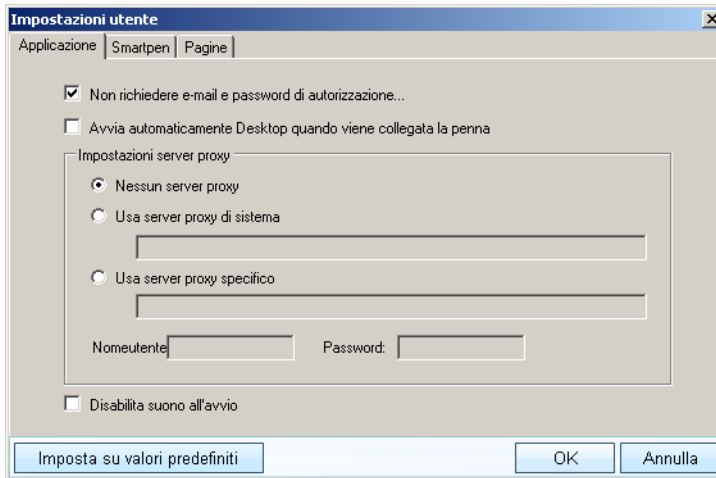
Impostazioni utente

X

Applicazione | Smartpen | Pagine

Non richiedere e-mail e password di autorizzazione...

Avvia automaticamente Desktop quando viene collegata la penna

Impostazioni server proxy

Nessun server proxy

Usa server proxy di sistema

Usa server proxy specifico

Nomeutente

Password:

Disabilita suono all'avvio

Imposta su valori predefiniti

OK

Annulla